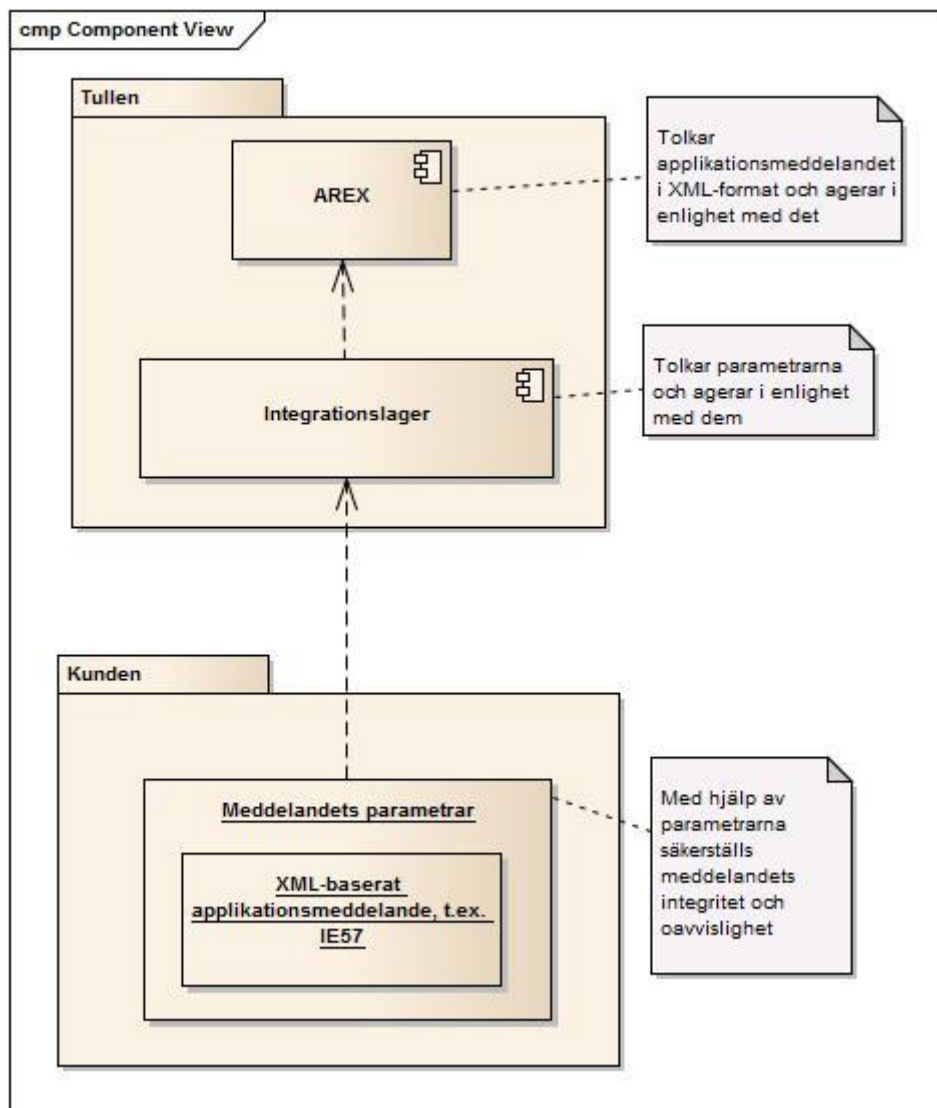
cmp Component View

Tullen

AREX

Tolkar applikationsmeddelandet i XML-format och agerar i enlighet med det

Integrationslager

Tolkar parametrarna och agerar i enlighet med dem

Kunden

Meddelandets parametrar

XML-baserat applikationsmeddelande, t.ex. IE57

Med hjälp av parametrarna säkerställs meddelandets integritet och oavvislighet